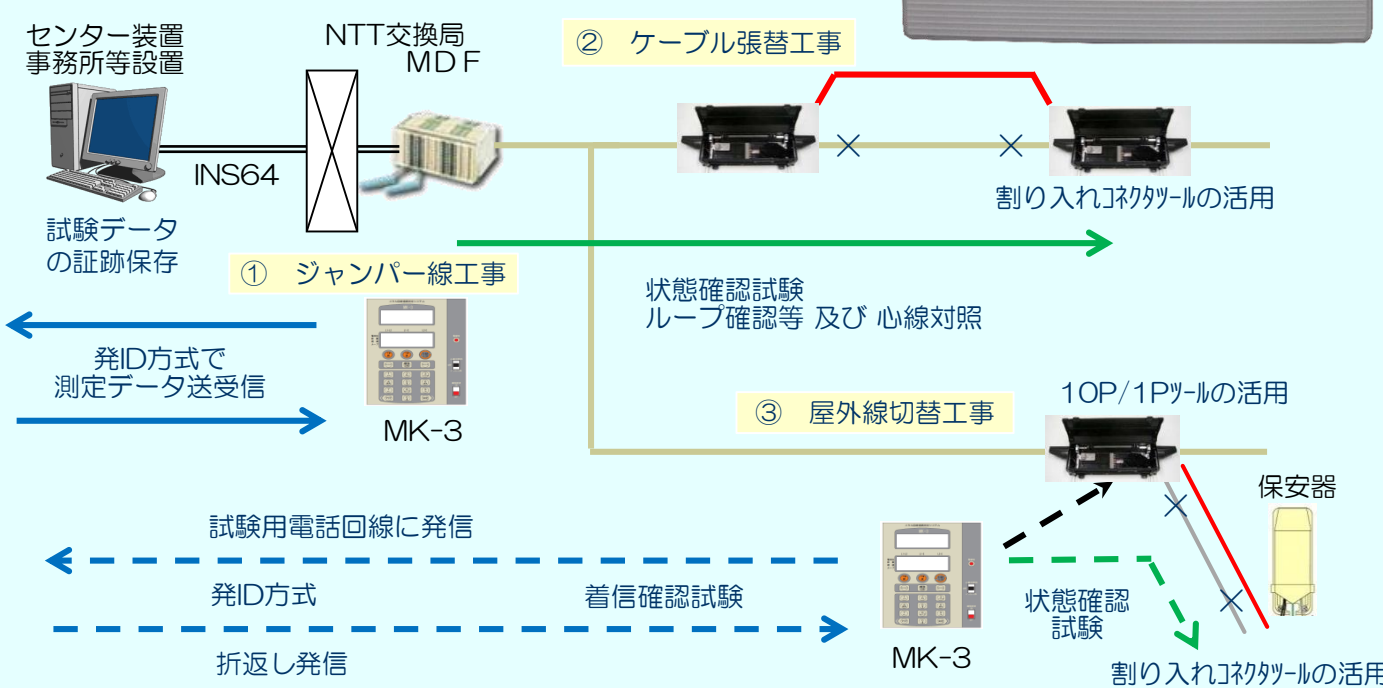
センター装置
事務所等設置

NTT交換局
ＭＤＦ

②　ケーブル張替工事

INS64

割り入れｺﾈｸﾀﾂｰﾙの活用

試験データ
の証跡保存

①　ジャンパー線工事

状態確認試験
ループ確認等 及び 心線対照

発ID方式で
測定データ送受信

MK-3

10P/1Pﾂｰﾙの活用

③　屋外線切替工事

保安器

試験用電話回線に発信

発ID方式

着信確認試験

状態確認
試験

折返し発信

MK-3

割り入れｺﾈｸﾀﾂｰﾙの活用